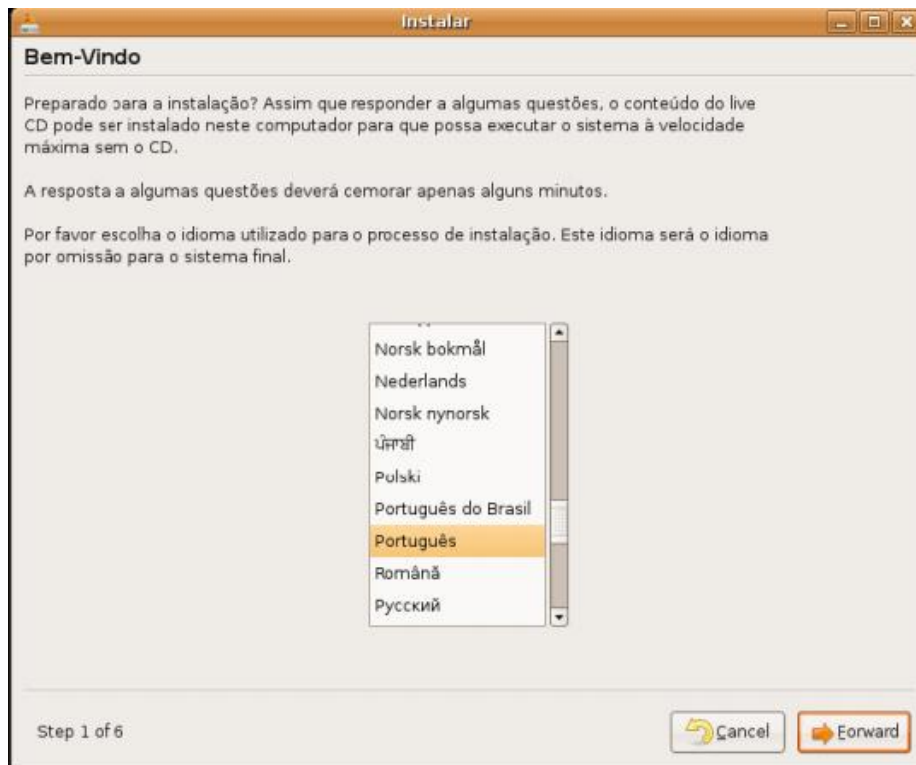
Instalar

Bem-Vindo

Preparado para a instalação? Assim que responder a algumas questões, o conteúdo do live CD pode ser instalado neste computador para que possa executar o sistema à velocidade máxima sem o CD.

A resposta a algumas questões deverá cemorar apenas alguns minutos.

Por favor escolha o idioma utilizado para o processo de instalação. Este idioma será o idioma por omissão para o sistema final.

Norsk bokmål
Nederlands
Norsk nynorsk
ਪੰਜਾਬੀ
Polski
Português do Brasil
Português
Română
Русский

Step 1 of 6

Cancel

Forward